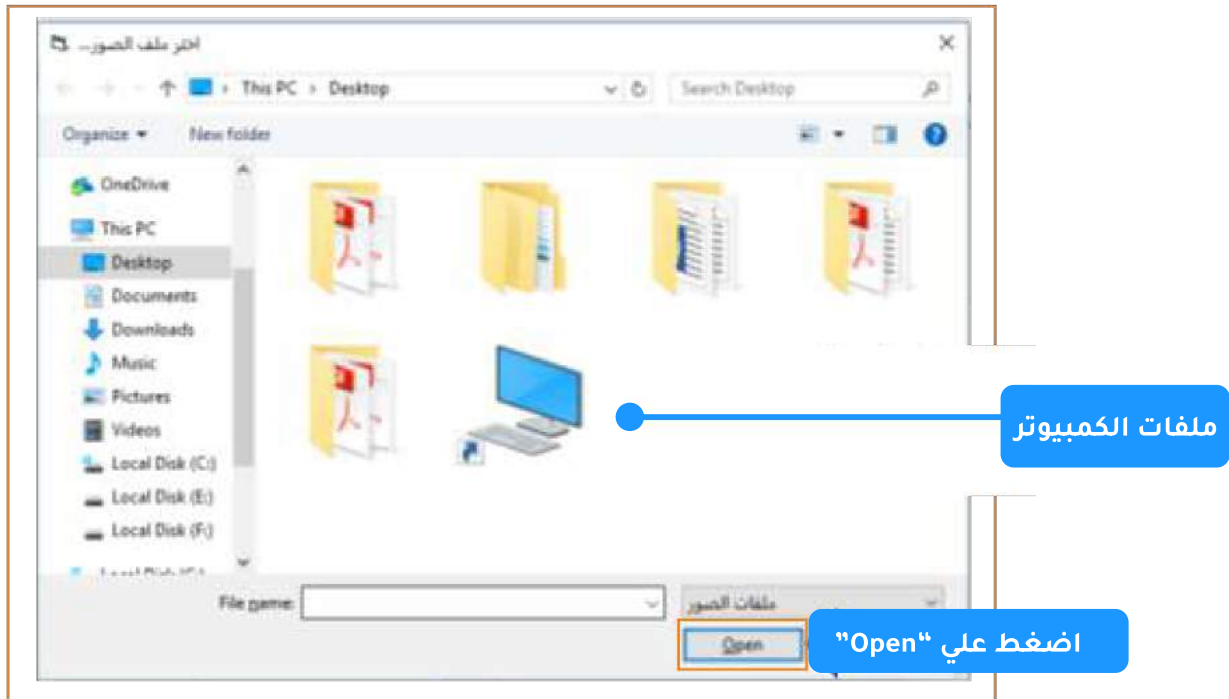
اختر ملف الصور...

This PC › Desktop

Search Desktop

Organize ▾

New folder

OneDrive

This PC

Desktop

Documents

Downloads

Music

Pictures

Videos

Local Disk (C:)

Local Disk (E:)

Local Disk (F:)

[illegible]

ملفات الكمبيوتر

File name:

ملفات الصور

Open

اضغط علي "Open"